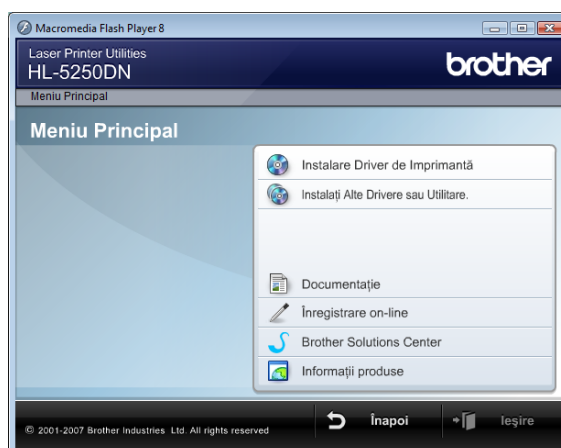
Macromedia Flash Player 8

Laser Printer Utilities
HL-5250DN

brother

Meniu Principal

Meniu Principal

Instalare Driver de Imprimantă

Instalaţi Alte Drivere sau Utilitare.

Documentaţie

Înregistrare on-line

Brother Solutions Center

Informaţii produse

© 2001-2007 Brother Industries Ltd. All rights reserved

Înapoi

Ieşire